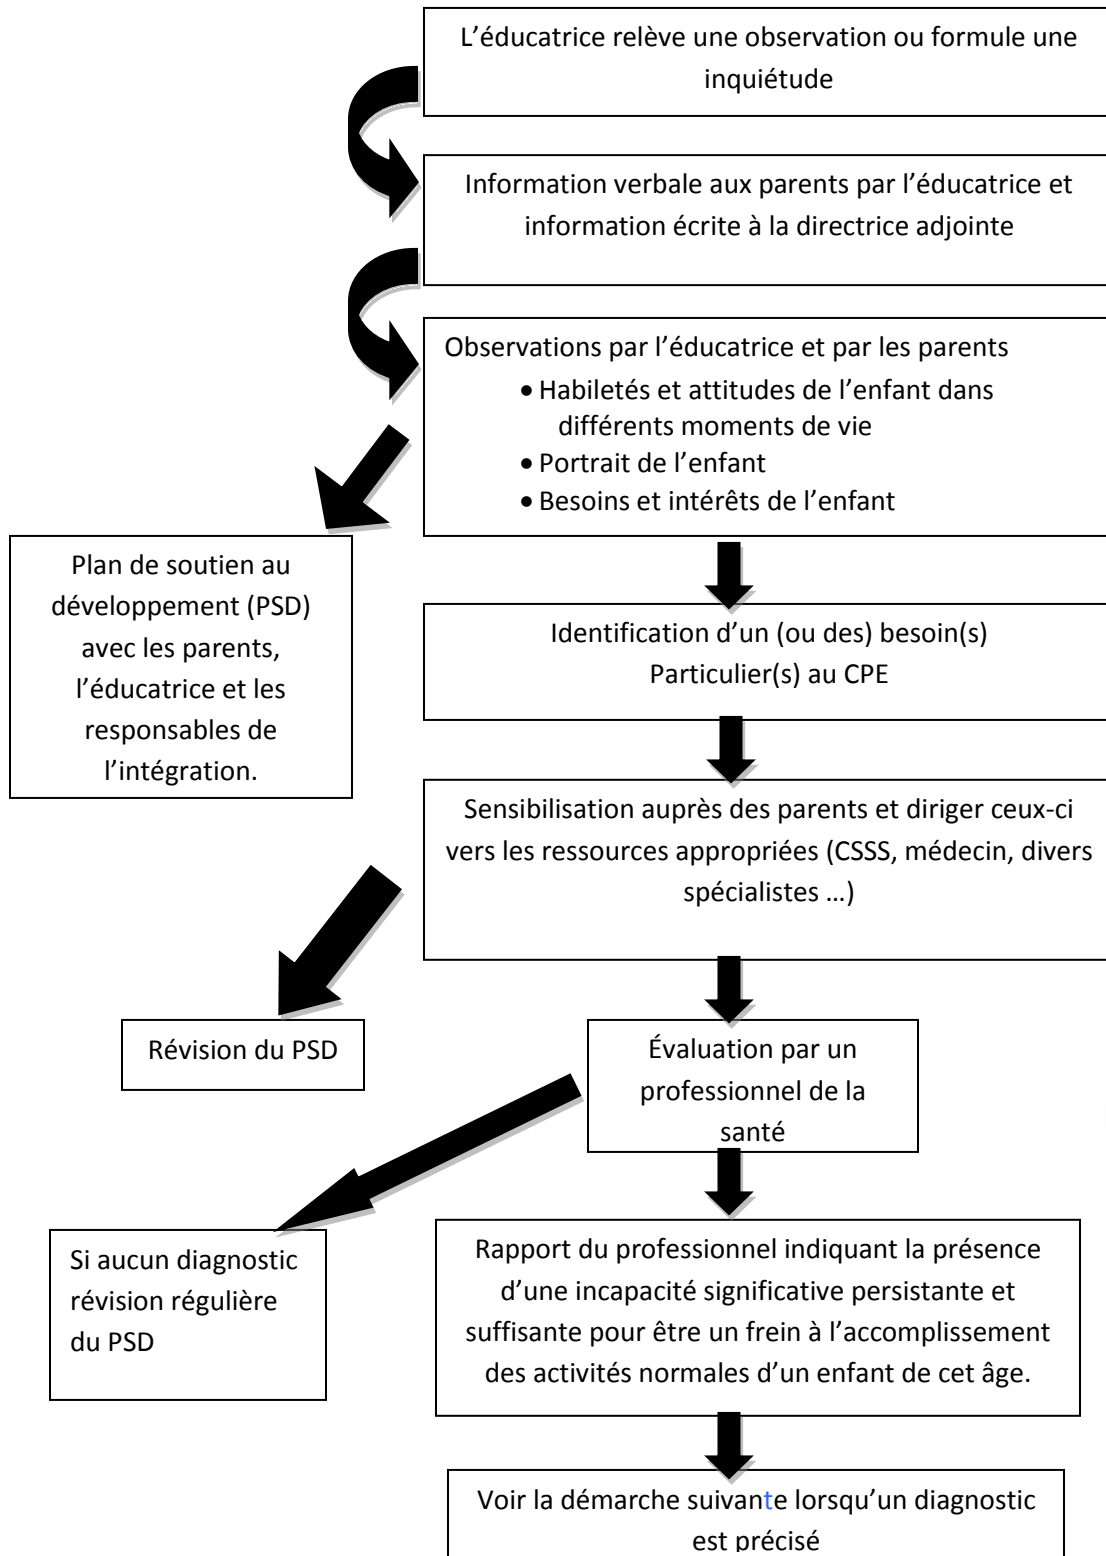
L’éducatrice relève une observation ou formule une inquiétude

Information verbale aux parents par l’éducatrice et information écrite à la directrice adjointe

Observations par l’éducatrice et par les parents
- Habiletés et attitudes de l’enfant dans différents moments de vie
- Portrait de l’enfant
- Besoins et intérêts de l’enfant

Plan de soutien au développement (PSD) avec les parents, l’éducatrice et les responsables de l’intégration.

Identification d’un (ou des) besoin(s) Particulier(s) au CPE

Sensibilisation auprès des parents et diriger ceux-ci vers les ressources appropriées (CSSS, médecin, divers spécialistes …)

Révision du PSD

Évaluation par un professionnel de la santé

Si aucun diagnostic révision régulière du PSD

Rapport du professionnel indiquant la présence d’une incapacité significative persistante et suffisante pour être un frein à l’accomplissement des activités normales d’un enfant de cet âge.

Voir la démarche suivante lorsqu’un diagnostic est précisé